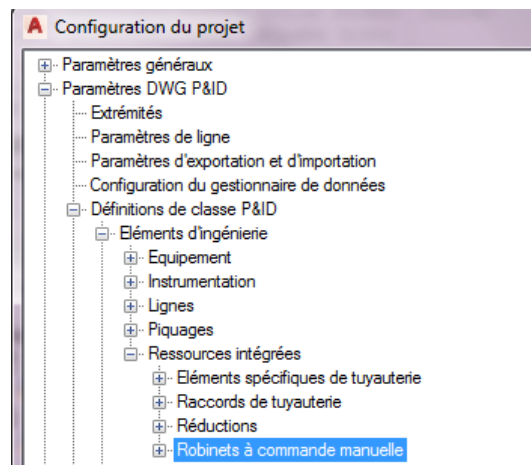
Configuration du projet

Paramètres généraux
Paramètres DWG P&ID
Extrémités
Paramètres de ligne
Paramètres d'exportation et d'importation
Configuration du gestionnaire de données
Définitions de classe P&ID
Eléments d'ingénierie
Equipement
Instrumentation
Lignes
Piquages
Ressources intégrées
Eléments spécifiques de tuyauterie
Raccords de tuyauterie
Réductions
Robinets à commande manuelle